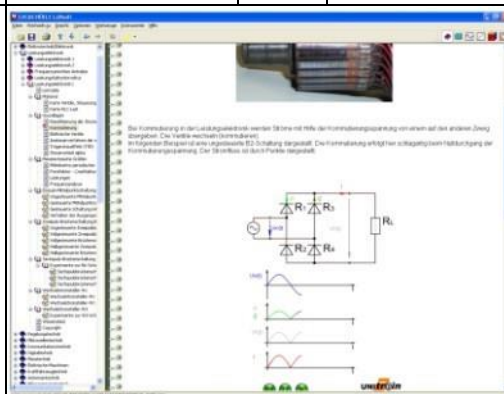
Bei Kommutierung in der Leistungselektronik werden Ströme mit Hilfe der Kommutierungsspannung von einem auf den anderen Zweig übergeben. Die Ventile wechseln (kommutieren).
Im folgenden Beispiel ist eine ungesteuerte B2-Schaltung dargestellt. Die Kommutierung erfolgt hier schlagartig beim Nulldurchgang der Kommutierungsspannung. Der Stromfluss ist durch Punkte dargestellt.

$R_1$
$R_3$
$R_2$
$R_4$
$R_L$

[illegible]